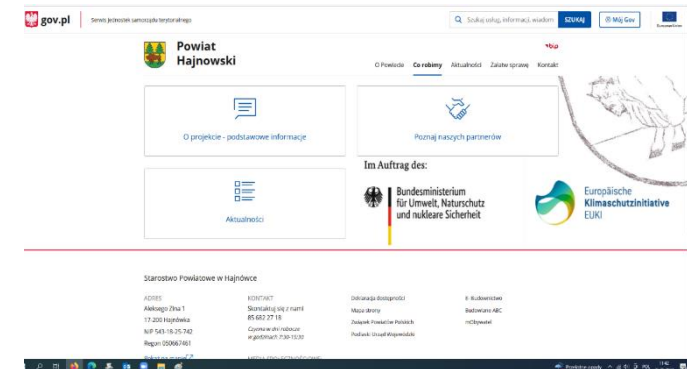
gov.pl Serwis Jednostek samorządu terytorialnego

Szukaj usług, informacji, wiadom SZUKAJ Mój Gov

Powiat Hajnowski

O Powiecie Co robimy Aktualności Załatw sprawę Kontakt

O projekcie - podstawowe informacje

Poznaj naszych partnerów

Im Auftrag des:

Bundesministerium für Umwelt, Naturschutz und nukleare Sicherheit

Europäische Klimaschutzinitiative EUKI

Aktualności

Starostwo Powiatowe w Hajnówce

ADRES
Aleksego Zina 1
17-200 Hajnówka
NIP 543-18-25-742
Regon 050667461

KONTAKT
Skontaktuj się z nami
85 682 27 18
Czynne w dni robocze w godzinach 7:30-15:30

Deklaracja dostępności
Mapa strony
Związek Powiatów Polskich
Podlaski Urząd Wojewódzki

E-Budownictwo
Budowanie ABC
mObywatel

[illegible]

MEDIA SPOŁECZNOŚCIOWE